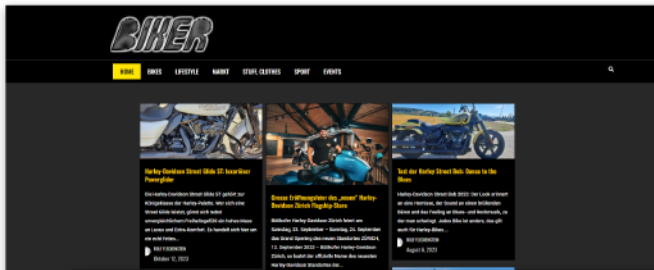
BIKER

HOME BIKES LIFESTYLE MARKT STUFF, CLOTHES SPORT EVENTS

Harley-Davidson Street Glide ST: Inzeitloser Powerglider

Die Harley-Davidson Street Glide ST gehört zur Königsklasse der Harley-Palette. Wer sich eine Street Glide leistet, gönnt sich neben unvergleichlichem Fahrvergnügen die hohen Massen an Luxus und Extra-Ausstattung. Es handelt sich hier um ein echt Fetten...

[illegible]

Oktober 12, 2023

Grosse Eröffnungsfeier des „neuen" Harley-Davidson Zürich Flagship-Store

Bildhofer Harley-Davidson Zürich feiert am Samstag, 23. September – Sonntag, 24. September das Grand Opening des neuen Standortes ZÜRICH, 12. September 2023 – Bildhofer Harley-Davidson Zürich, so lautet der offizielle Name des neuesten Harley-Davidson Standortes der...

Test der Harley Street Bob: Dance to the Blues

Harley-Davidson Street Bob 2022: Der Look erinnert an eine Harrisone, der Sound an einen brüllenden Bären und das Feeling an Blues- und Rockmusik, zu der man unterliegt. Jeder Biker ist anders, das gilt auch für Harley-Biker...

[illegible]

August 9, 2023